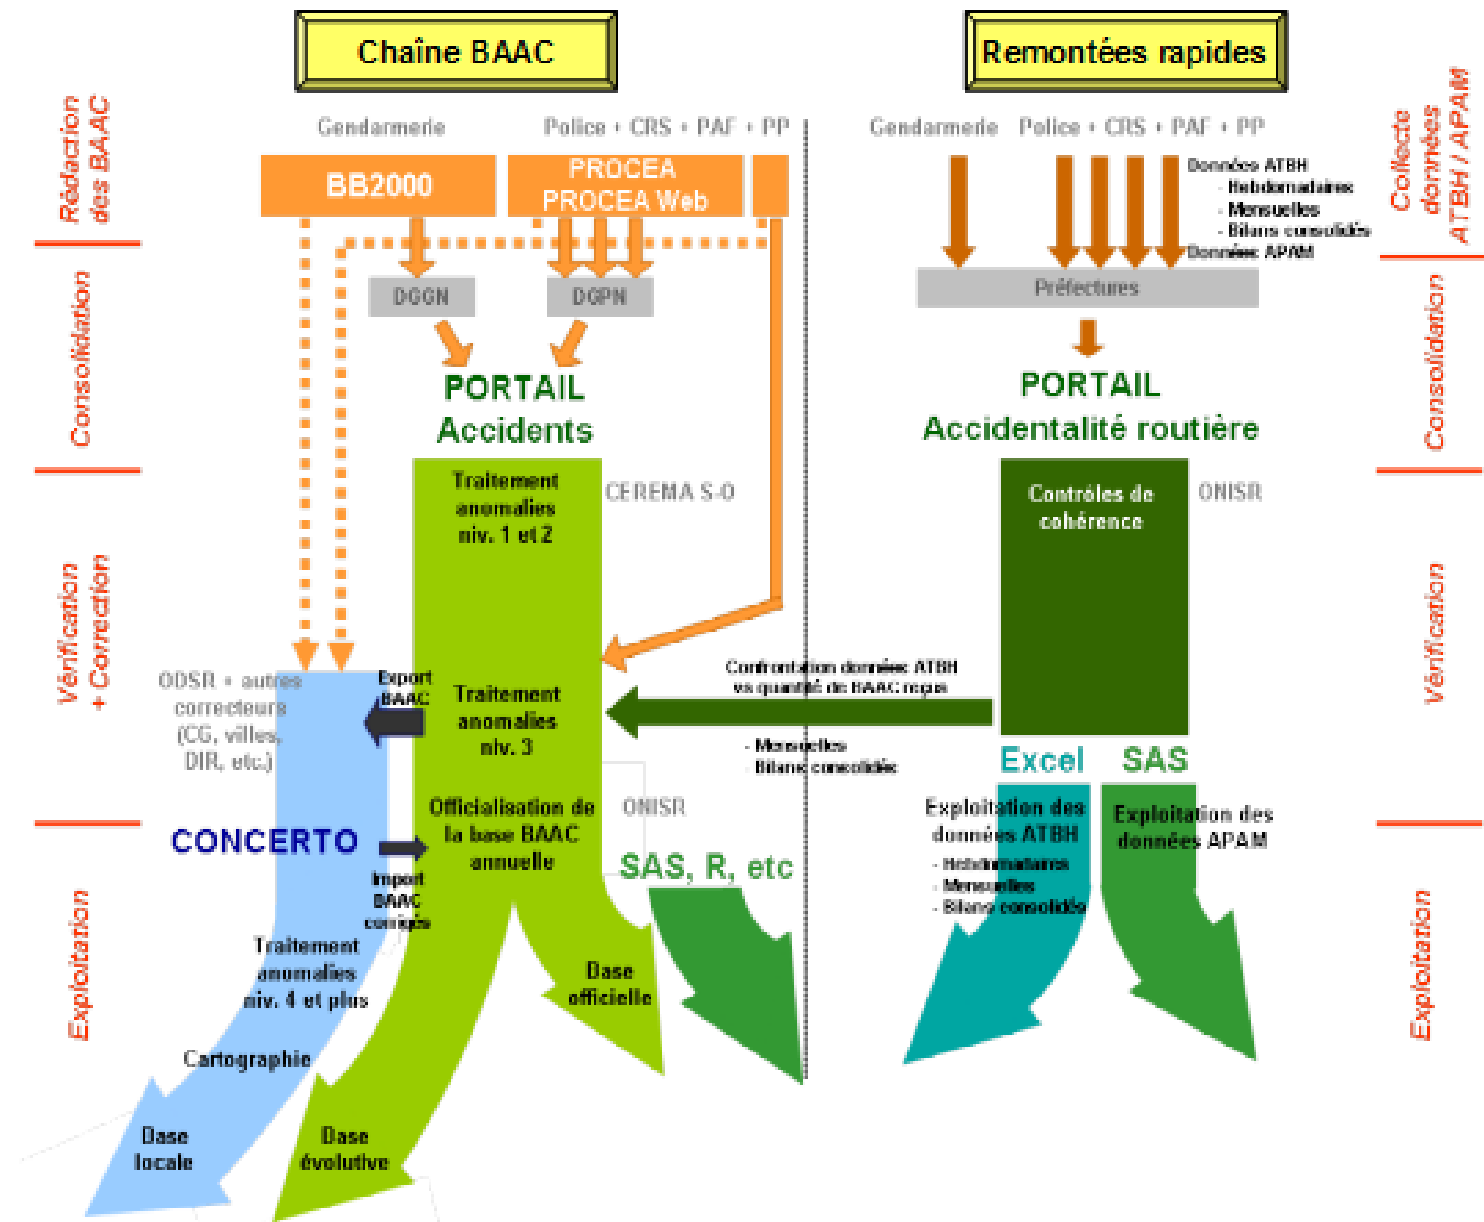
Chaîne BAAC

Remontées rapides

Rédaction des BAAC

Consolidation

Vérification + Correction

Exploitation

Gendarmerie

Police • CRS • PAF • PP

BB2000

PROCEA
PROCEA Web

DGGN

DGPN

PORTAIL
Accidents

Traitement anomalies niv. 1 et 2

CEREMA S-O

ODSR + autres correcteurs (CG, villes, DIR, etc.)

Export BAAC

Traitement anomalies niv. 3

Officialisation de la base BAAC annuelle

ONISR

CONCERTO

Import BAAC corrigés

SAS, R, etc

Traitement anomalies niv. 4 et plus

Cartographie

Base locale

Base évolutive

Base officielle

Gendarmerie

Police • CRS • PAF • PP

Données ATBH
- Hebdomadaires
- Mensuelles
- Bilans consolidés
Données APAM

Préfectures

PORTAIL
Accidentalité routière

Contrôles de cohérence

ONISR

Confrontation données ATBH vs quantité de BAAC reçus

- Mensuelles
- Bilans consolidés

Excel

SAS

Exploitation des données ATBH
- Hebdomadaires
- Mensuelles
- Bilans consolidés

Exploitation des données APAM

Collecte données ATBH / APAM

Consolidation

Vérification

Exploitation